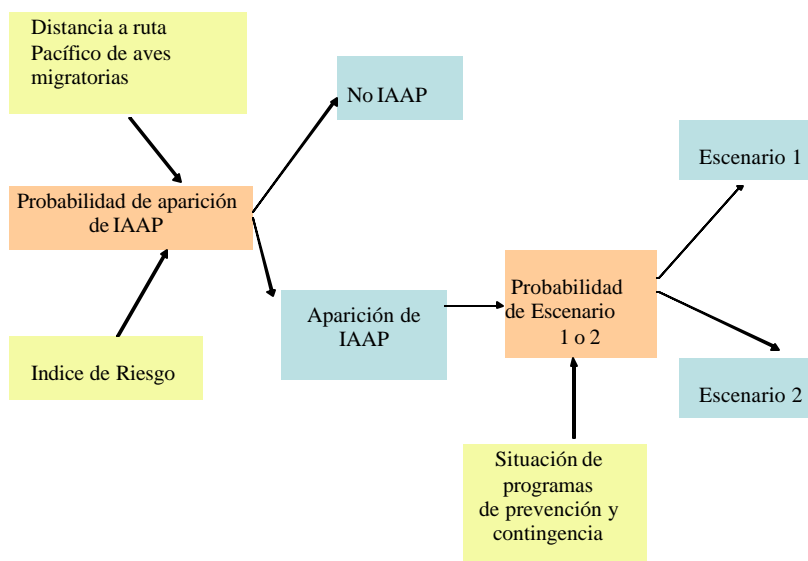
Distancia a ruta Pacífico de aves migratorias

No IAAP

Escenario 1

Probabilidad de aparición de IAAP

Aparición de IAAP

Probabilidad de Escenario 1 o 2

Indice de Riesgo

Escenario 2

Situación de programas de prevención y contingencia